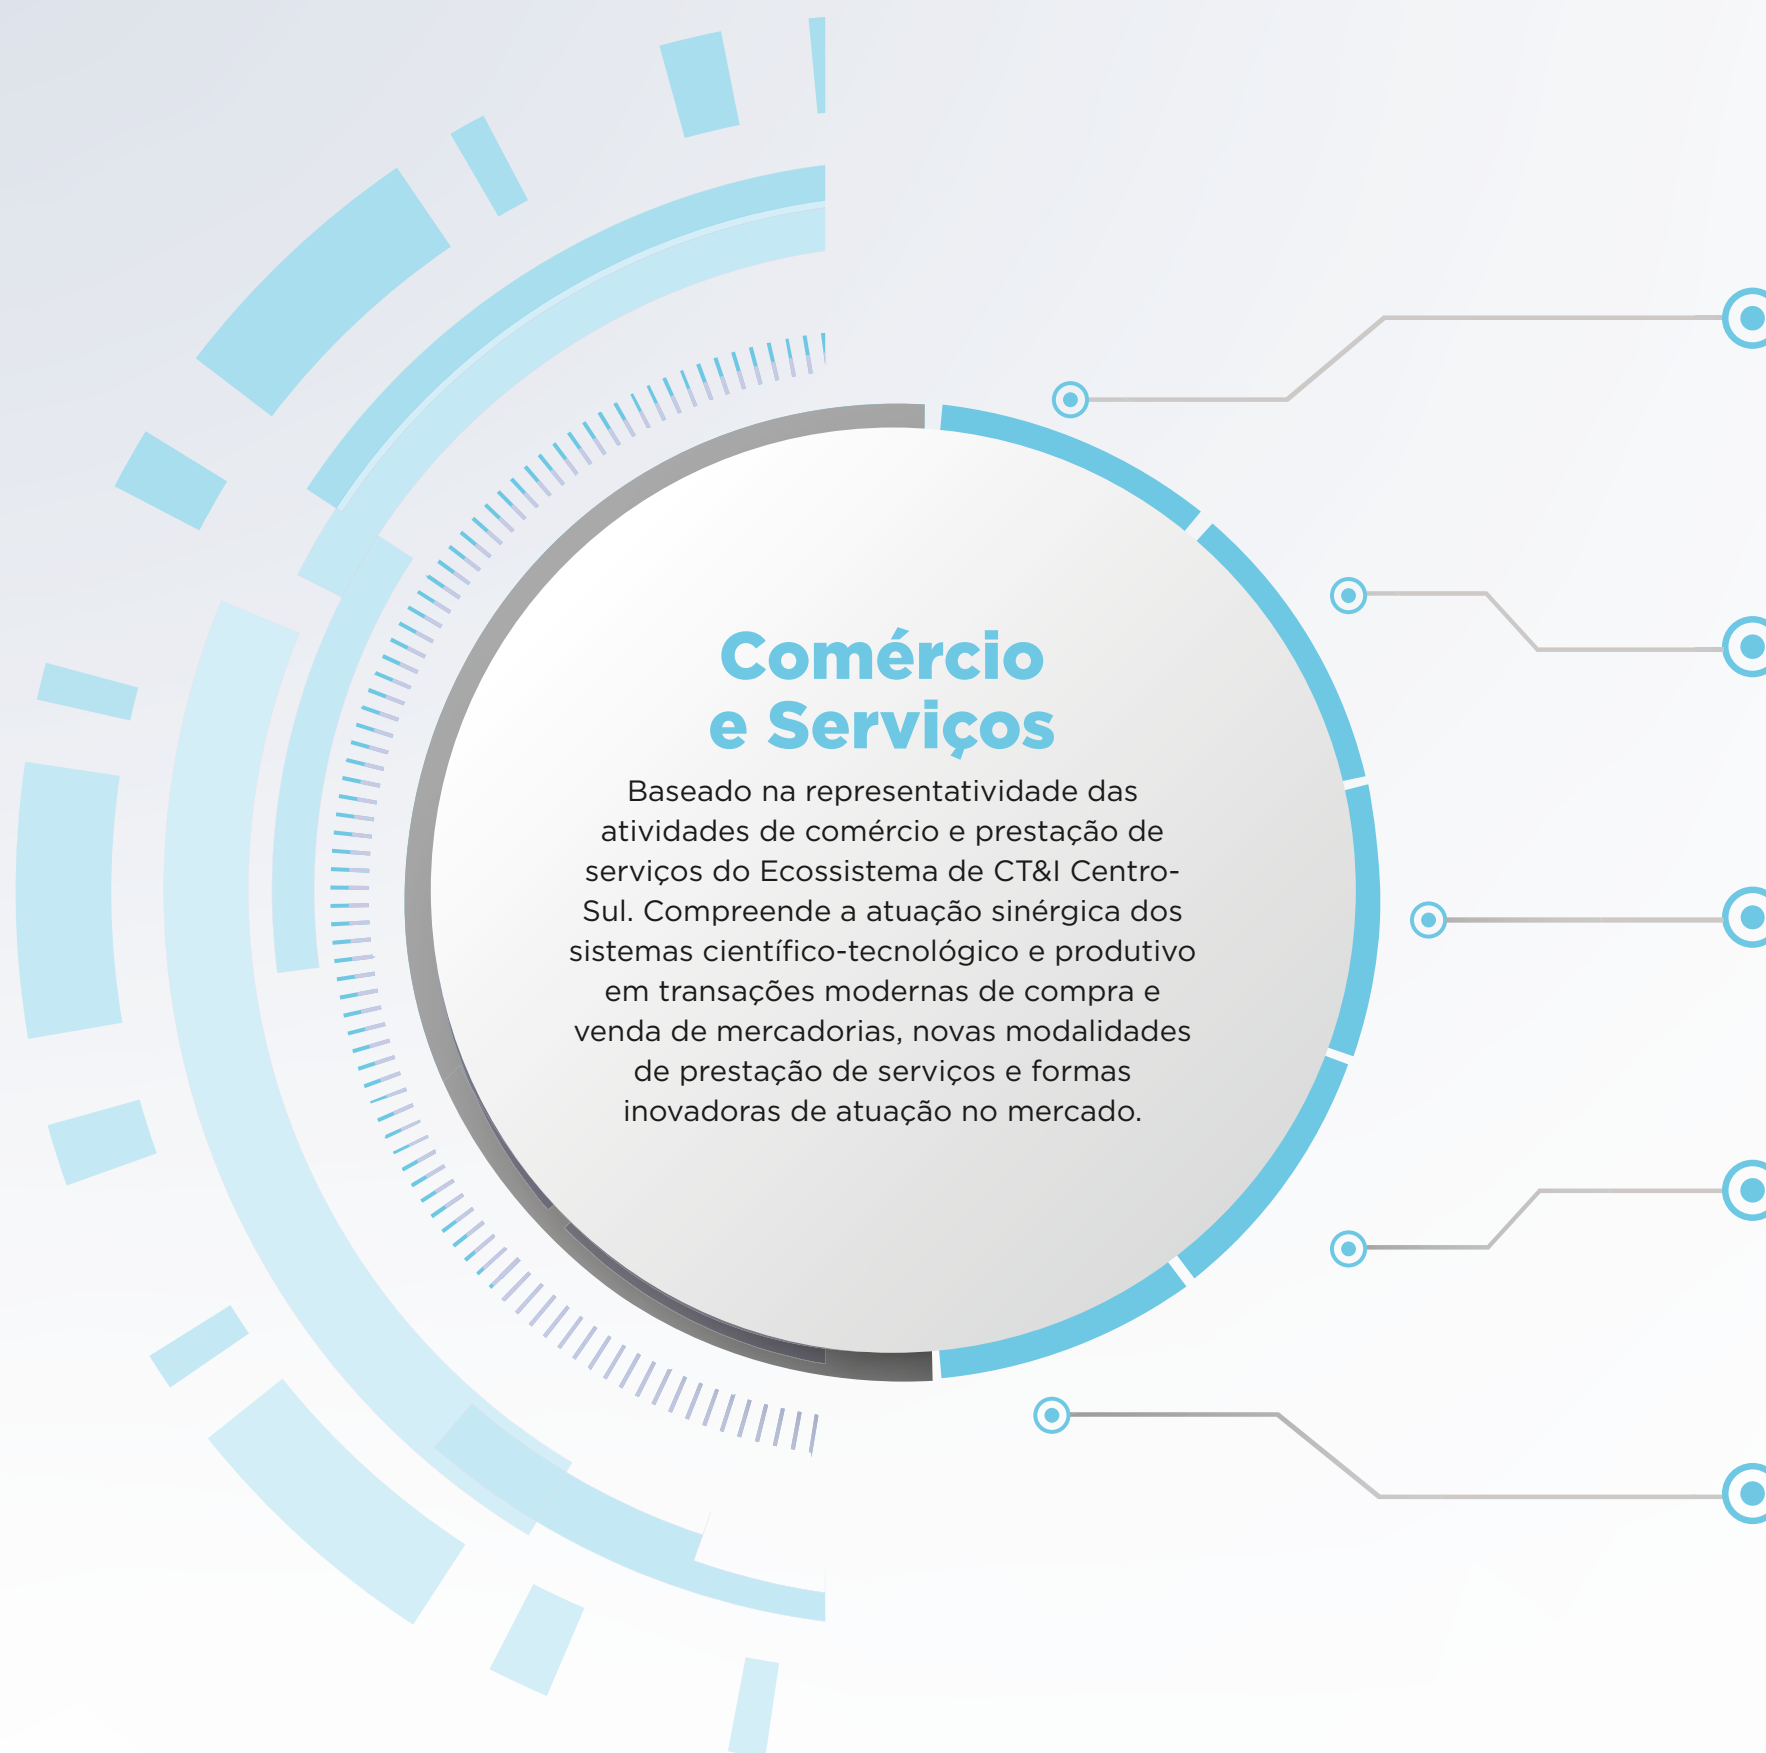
Comércio e Serviços

Baseado na representatividade das atividades de comércio e prestação de serviços do Ecossistema de CT&I Centro-Sul. Compreende a atuação sinérgica dos sistemas científico-tecnológico e produtivo em transações modernas de compra e venda de mercadorias, novas modalidades de prestação de serviços e formas inovadoras de atuação no mercado.